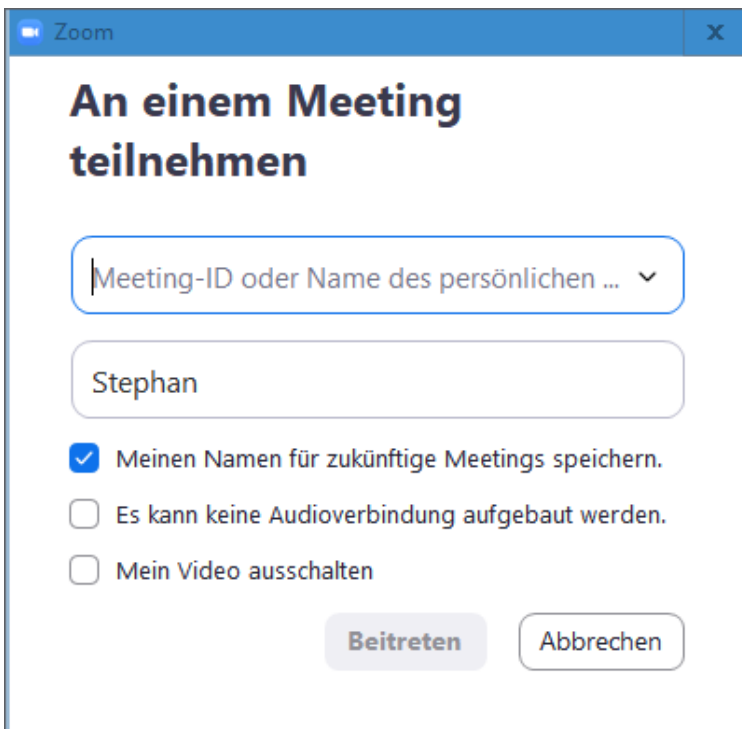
Zoom

x

An einem Meeting teilnehmen

Meeting-ID oder Name des persönlichen ...

Stephan

Meinen Namen für zukünftige Meetings speichern.

Es kann keine Audioverbindung aufgebaut werden.

Mein Video ausschalten

Beitreten

Abbrechen